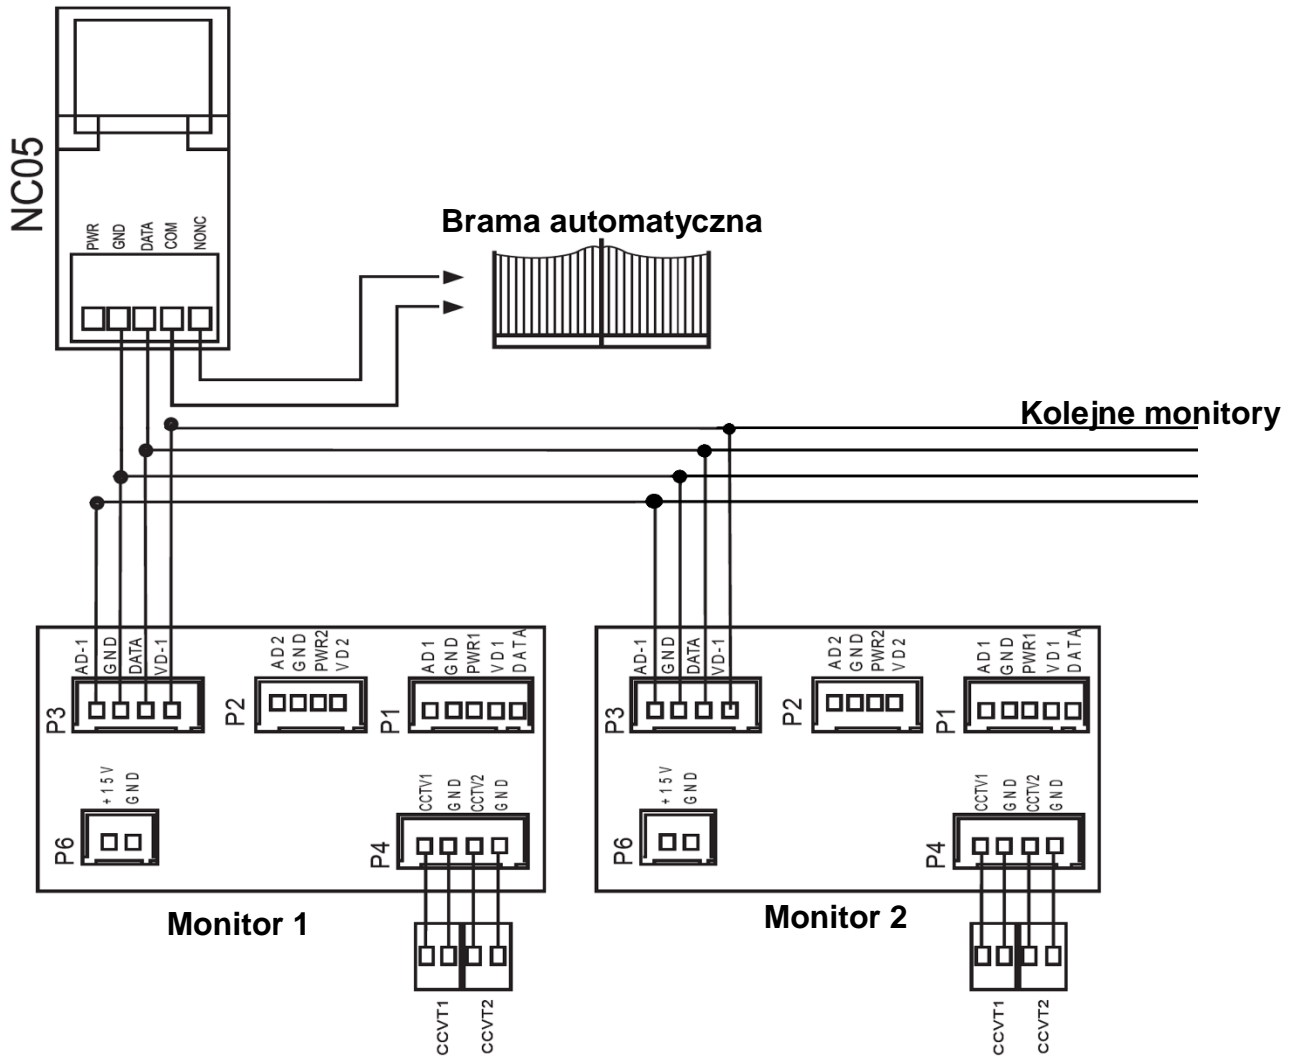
NC05

PWR GND DATA COM NONC

Brama automatyczna

Kolejne monitory

AD-1 GND DATA VD-1
P3
AD2 GND PWR2 VD2
P2
AD1 GND PWR1 VD1 DATA
P1
+15V GND
P6
CCTV1 GND CCTV2 GND
P4

Monitor 1

CCVT1 CCVT2

AD-1 GND DATA VD-1
P3
AD2 GND PWR2 VD2
P2
AD1 GND PWR1 VD1 DATA
P1
+15V GND
P6
CCTV1 GND CCTV2 GND
P4

Monitor 2

CCVT1 CCVT2